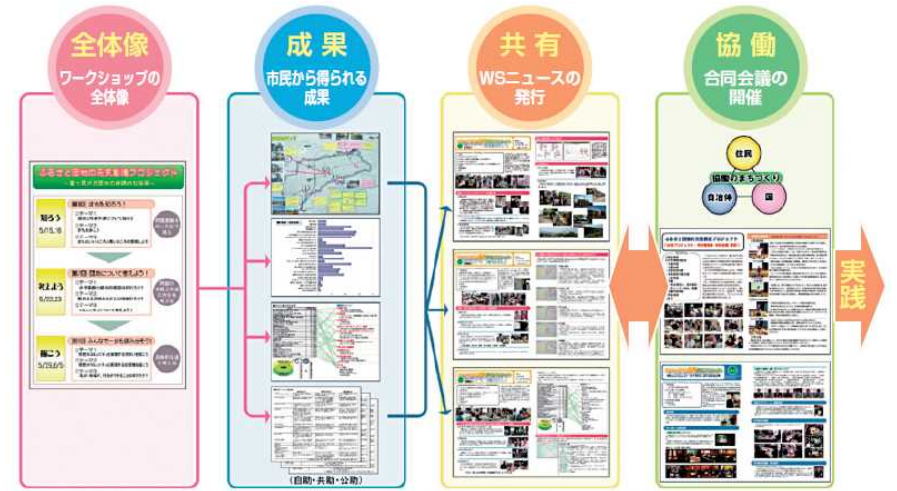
全体像
ワークショップの全体像

成果
市民から得られる成果

共有
WSニュースの発行

協働
合同会議の開催

知ろう
5/15,16

考えよう
6/22,23

描こう
7/29,30

(自助・共助・公助)

住民
協働のまちづくり
自治体
国

実践